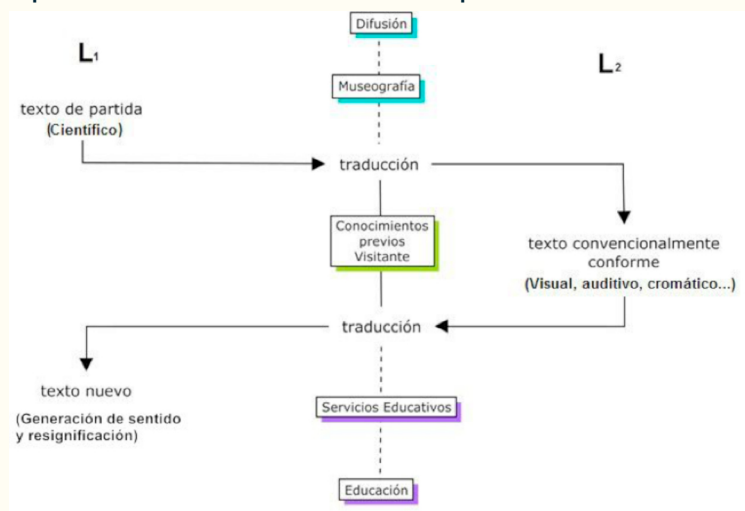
Difusión

$L_1$

$L_2$

Museografía

texto de partida
(Científico)

traducción

Conocimientos previos Visitante

texto convencionalmente conforme
(Visual, auditivo, cromático...)

traducción

texto nuevo
(Generación de sentido y resignificación)

Servicios Educativos

Educación